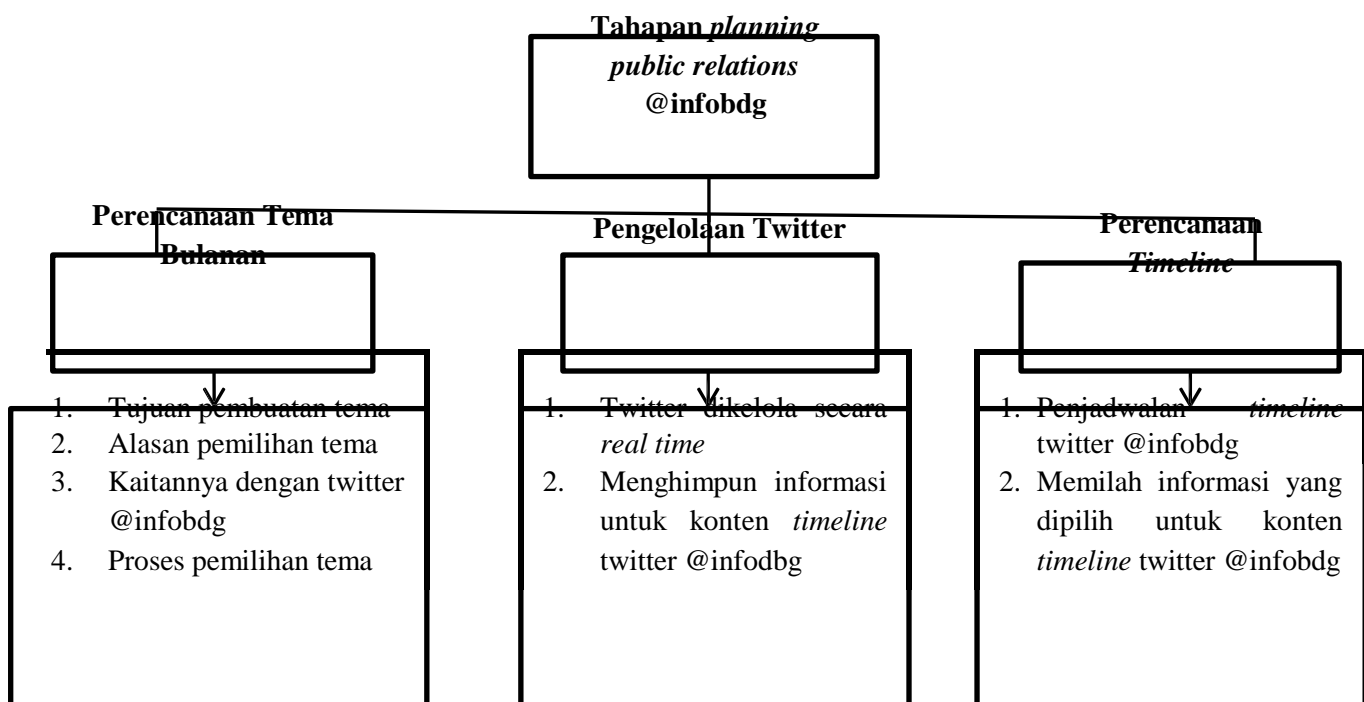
**Tahapan *planning public relations* @infobdg**

**Perencanaan Tema Bulanan**

1. Tujuan pembuatan tema
2. Alasan pemilihan tema
3. Kaitannya dengan twitter @infobdg
4. Proses pemilihan tema

**Pengelolaan Twitter**

1. Twitter dikelola secara *real time*
2. Menghimpun informasi untuk konten *timeline* twitter @infodbg

**Perencanaan *Timeline***

1. Penjadwalan *timeline* twitter @infobdg
2. Memilah informasi yang dipilih untuk konten *timeline* twitter @infobdg